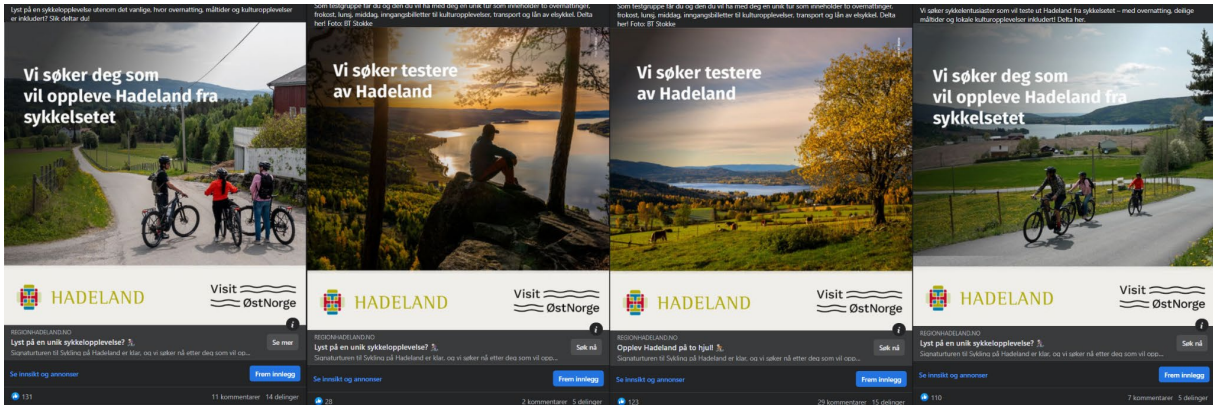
Lyst på en sykkelopplevelse utenom det vanlige, hvor overnatting, måltider og kulturopplevelser er inkludert? Slik deltar du!

Vi søker deg som vil oppleve Hadeland fra sykkelsetet

HADELAND

Visit ØstNorge

REGIONHADELAND.NO
Lyst på en unik sykkelopplevelse? 🚴
Signaturturen til Sykling på Hadeland er klar, og vi søker nå etter deg som vil opp...

Se mer

Se innsikt og annonser

Frem innlegg

131

11 kommentarer 14 delinger

Som testgruppe får du og den du vil ha med deg en unik tur som inneholder to overnattinger, frokost, lunsj, middag, inngangsbilletter til kulturopplevelser, transport og lån av elsykkel. Delta her! Foto: BT Stokke

Vi søker testere av Hadeland

HADELAND

Visit ØstNorge

REGIONHADELAND.NO
Lyst på en unik sykkelopplevelse? 🚴
Signaturturen til Sykling på Hadeland er klar, og vi søker nå etter deg som vil opp...

Søk nå

Se innsikt og annonser

Frem innlegg

28

2 kommentarer 5 delinger

Som testgruppe får du og den du vil ha med deg en unik tur som inneholder to overnattinger, frokost, lunsj, middag, inngangsbilletter til kulturopplevelser, transport og lån av elsykkel. Delta her! Foto: BT Stokke

Vi søker testere av Hadeland

HADELAND

Visit ØstNorge

REGIONHADELAND.NO
Opplev Hadeland på to hjul! 🚴
Signaturturen til Sykling på Hadeland er klar, og vi søker nå etter deg som vil opp...

Søk nå

Se innsikt og annonser

Frem innlegg

123

29 kommentarer 15 delinger

Vi søker sykkelentusiaster som vil teste ut Hadeland fra sykkelsetet – med overnatting, deilige måltider og lokale kulturopplevelser inkludert! Delta her.

Vi søker deg som vil oppleve Hadeland fra sykkelsetet

HADELAND

Visit ØstNorge

REGIONHADELAND.NO
Lyst på en unik sykkelopplevelse? 🚴
Signaturturen til Sykling på Hadeland er klar, og vi søker nå etter deg som vil opp...

Søk nå

Se innsikt og annonser

Frem innlegg

110

7 kommentarer 5 delinger